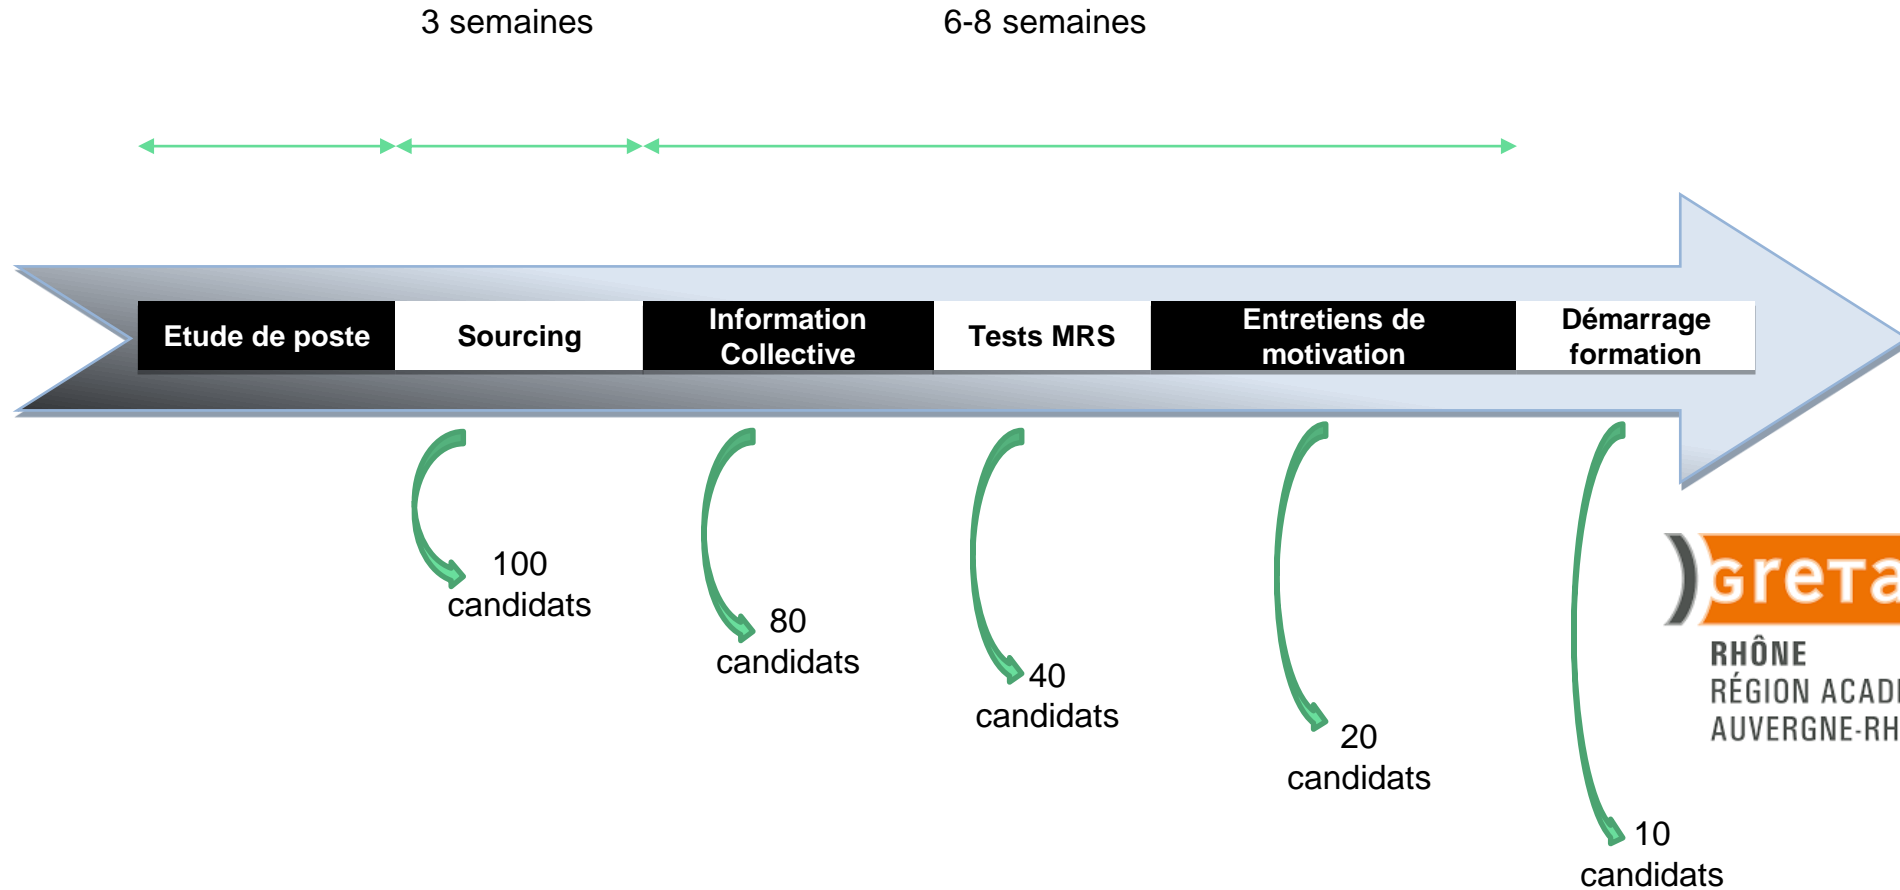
3 semaines

6-8 semaines

Etude de poste

Sourcing

Information Collective

Tests MRS

Entretiens de motivation

Démarrage formation

100 candidats

80 candidats

40 candidats

20 candidats

10 candidats

greta

RHÔNE

RÉGION ACAD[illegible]

AUVERGNE-RH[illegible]